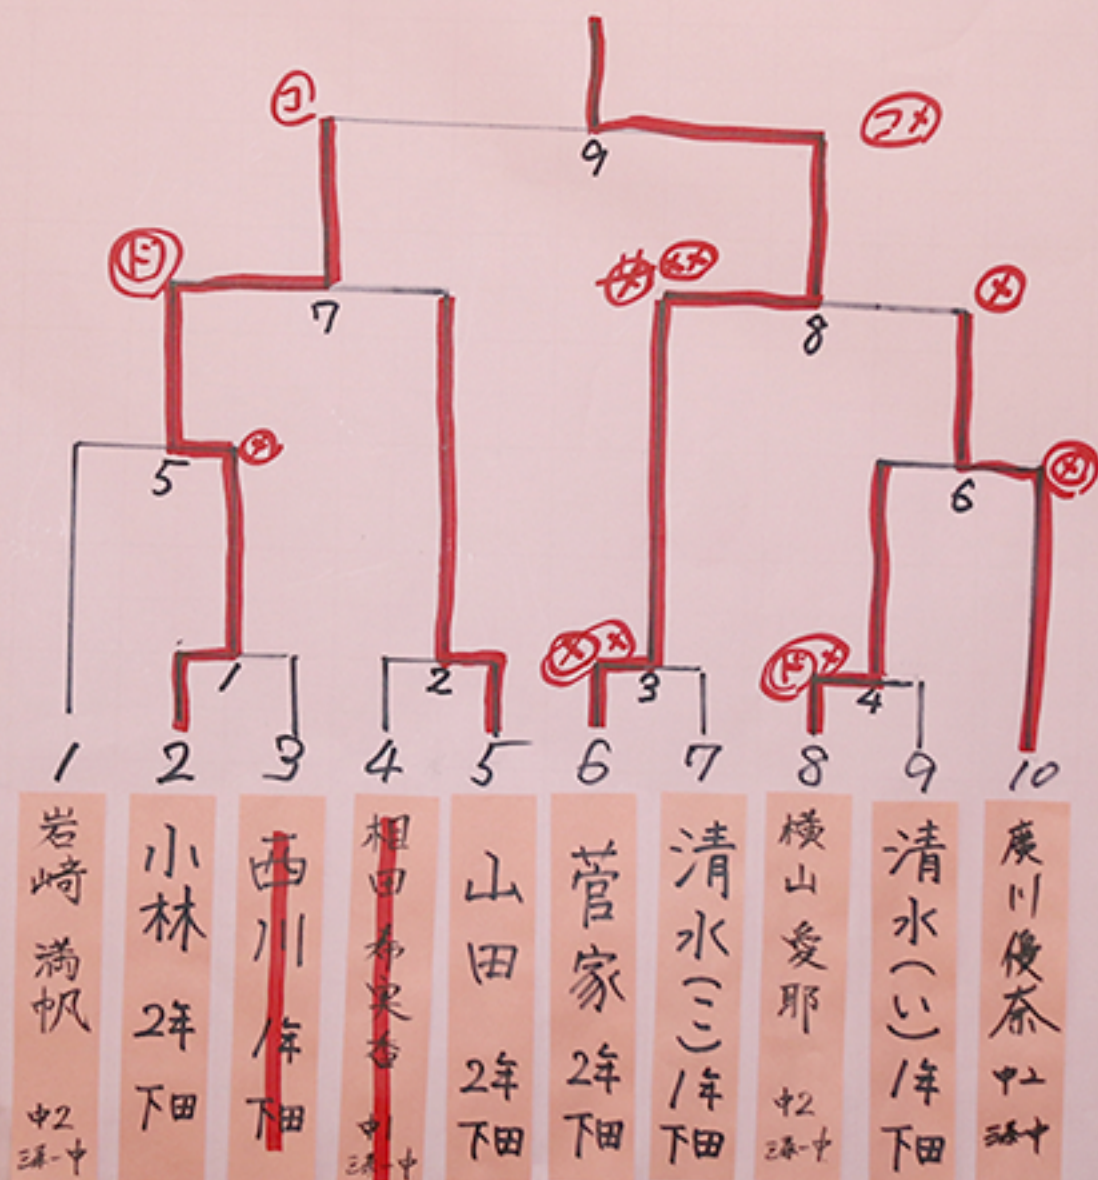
コ
9
コメ
ド
7
メ
8
メ
5
メ
6
メメ
3
ドメ
4
1
2
1 2 3 4 5 6 7 8 9 10

岩崎満帆 中2 三系一中

小林 2年 下田

西川 1年 下田

相田希実香 中1 三系一中

山田 2年 下田

菅家 2年 下田

清水(こ) 1年 下田

横山愛耶 中2 三系一中

清水(い) 1年 下田

廣川優奈 中1 三系中